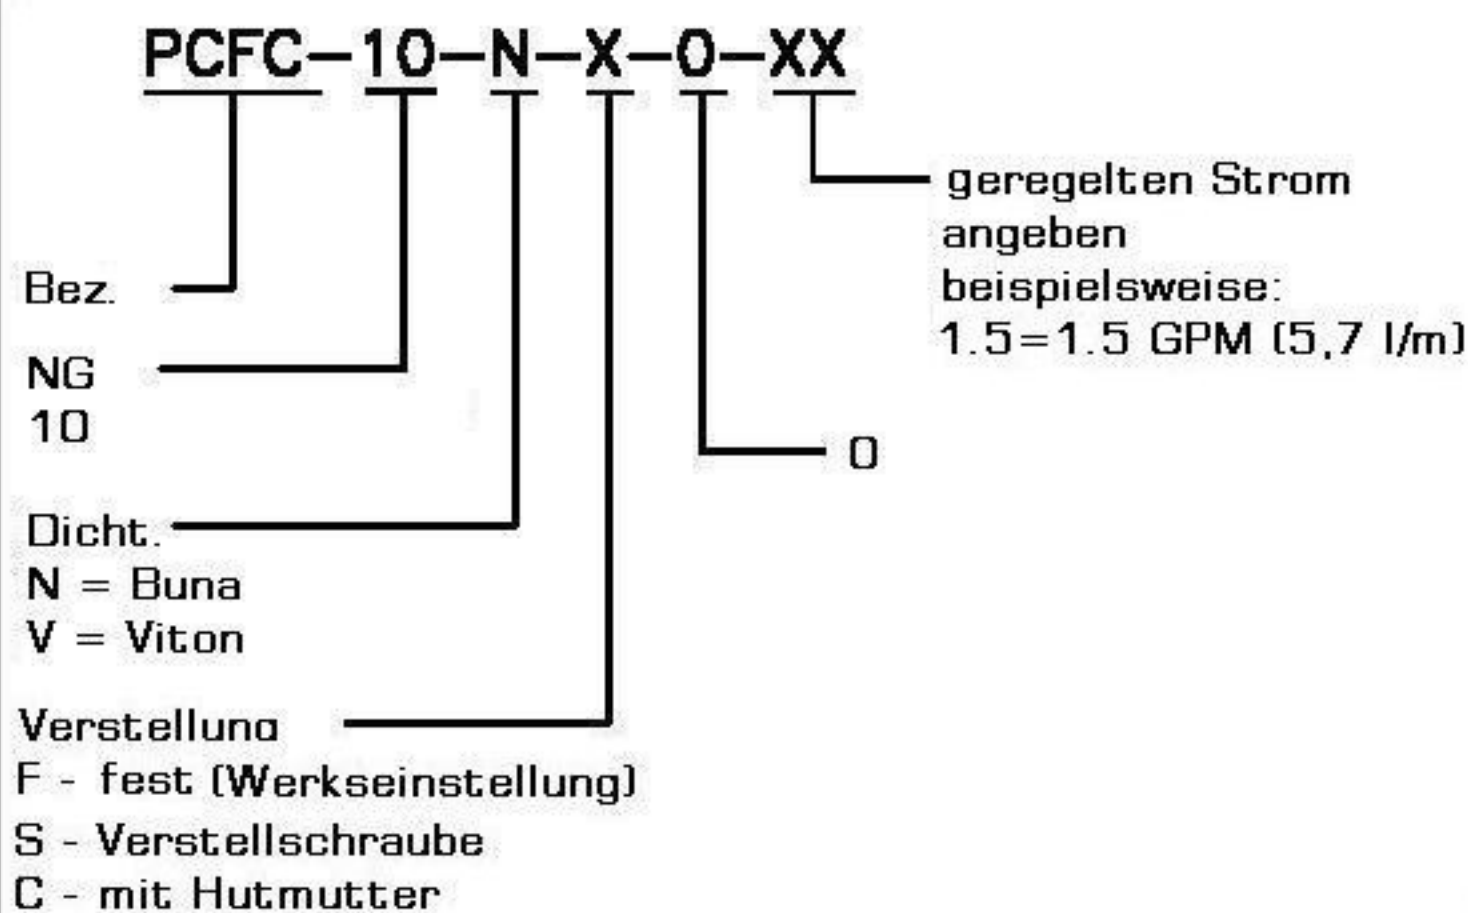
PCFC–10–N–X–0–XX

geregelten Strom angeben beispielsweise: 1.5=1.5 GPM (5,7 l/m)

Bez.

NG
10

0

Dicht.
N = Buna
V = Viton

Verstelluna
F - fest (Werkseinstellung)
S - Verstellschraube
C - mit Hutmutter